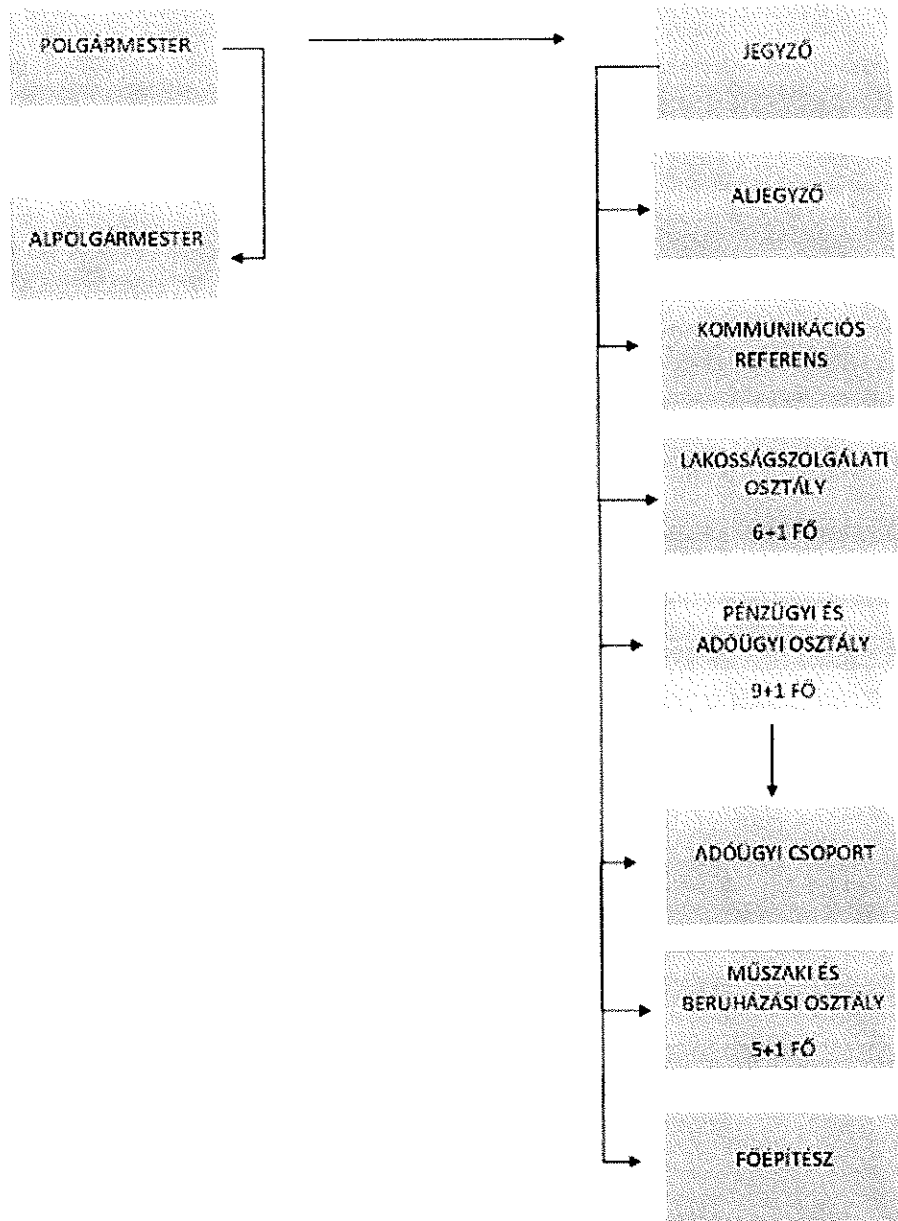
POLGÁRMESTER

ALPOLGÁRMESTER

JEGYZŐ

ALJEGYZŐ

KOMMUNIKÁCIÓS REFERENS

LAKOSSÁGSZOLGÁLATI OSZTÁLY

6+1 FŐ

PÉNZÜGYI ÉS ADÓÜGYI OSZTÁLY

9+1 FŐ

ADÓÜGYI CSOPORT

MŰSZAKI ÉS BERUHÁZÁSI OSZTÁLY

5+1 FŐ

FŐÉPÍTÉSZ